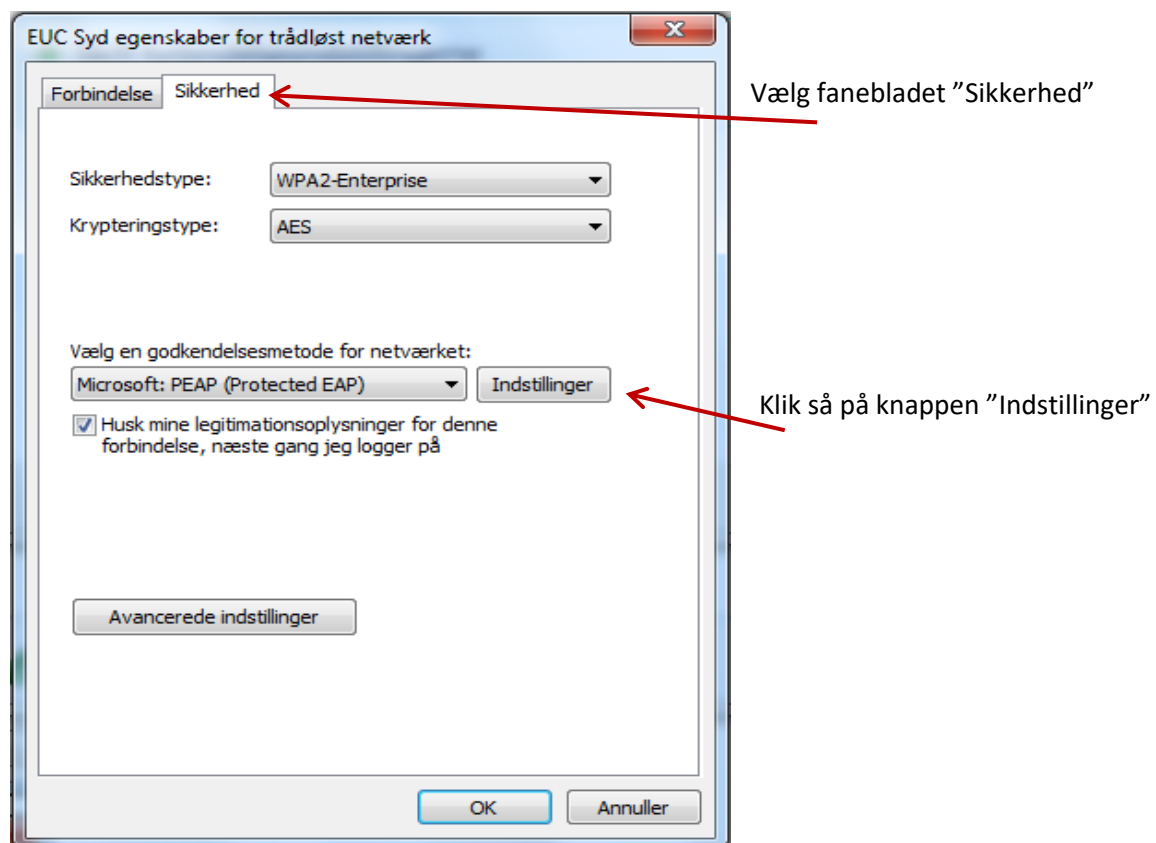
EUC Syd egenskaber for trådløst netværk

Forbindelse Sikkerhed

Vælg fanebladet ”Sikkerhed”

Sikkerhedstype: WPA2-Enterprise

Krypteringstype: AES

Vælg en godkendelsesmetode for netværket:

Microsoft: PEAP (Protected EAP) Indstillinger

Klik så på knappen ”Indstillinger”

Husk mine legitimationsoplysninger for denne forbindelse, næste gang jeg logger på

Avancerede indstillinger

OK Annuller